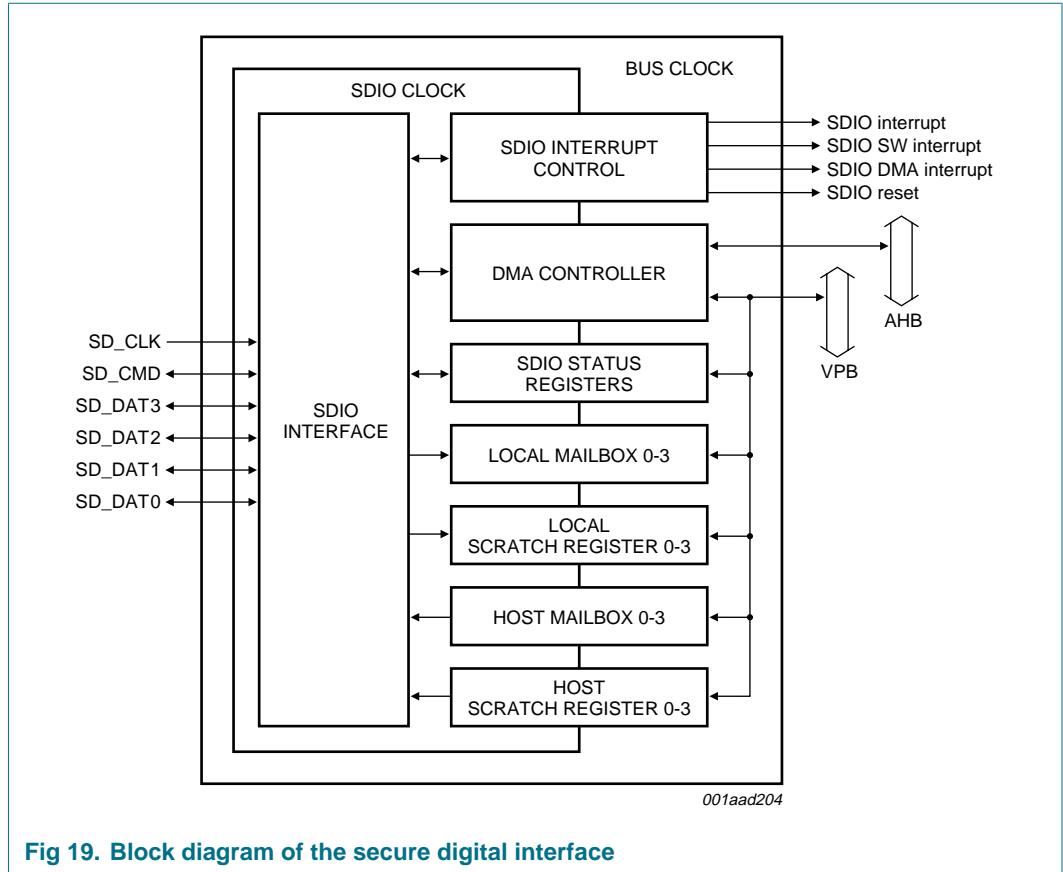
BUS CLOCK

SDIO CLOCK

SDIO INTERRUPT CONTROL

SDIO interrupt
SDIO SW interrupt
SDIO DMA interrupt
SDIO reset

DMA CONTROLLER

AHB

VPB

SD_CLK
SD_CMD
SD_DAT3
SD_DAT2
SD_DAT1
SD_DAT0

SDIO INTERFACE

SDIO STATUS REGISTERS

LOCAL MAILBOX 0-3

LOCAL SCRATCH REGISTER 0-3

HOST MAILBOX 0-3

HOST SCRATCH REGISTER 0-3

001aad204

Fig 19. Block diagram of the secure digital interface